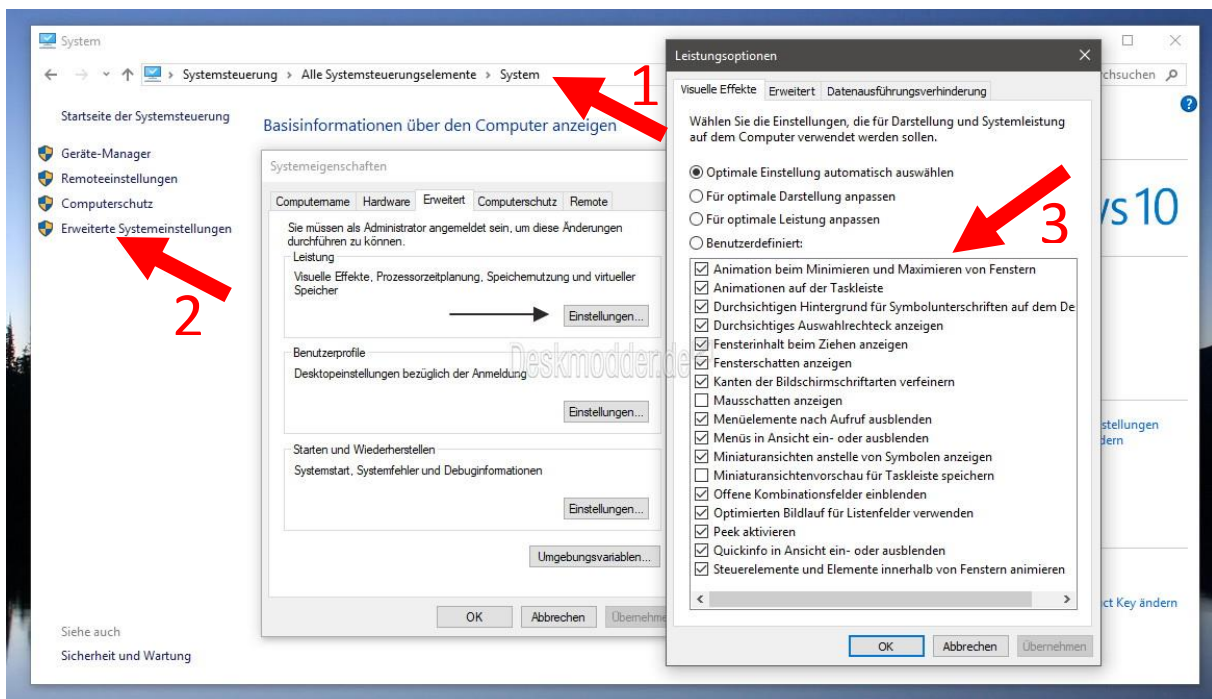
System

Systemsteuerung › Alle Systemsteuerungselemente › System

chsuchen

Startseite der Systemsteuerung

Geräte-Manager

Remoteeinstellungen

Computerschutz

Erweiterte Systemeinstellungen

Siehe auch

Sicherheit und Wartung

Basisinformationen über den Computer anzeigen

1

2

3

Systemeigenschaften

Computername | Hardware | Erweitert | Computerschutz | Remote

Sie müssen als Administrator angemeldet sein, um diese Änderungen durchführen zu können.

Leistung

Visuelle Effekte, Prozessorzeitplanung, Speichernutzung und virtueller Speicher

Einstellungen...

Benutzerprofile

Desktopeinstellungen bezüglich der Anmeldung

Einstellungen...

Starten und Wiederherstellen

Systemstart, Systemfehler und Debuginformationen

Einstellungen...

Umgebungsvariablen...

OK | Abbrechen | Übernehmen

Deskmodder.de

Leistungsoptionen

Visuelle Effekte | Erweitert | Datenausführungsverhinderung

Wählen Sie die Einstellungen, die für Darstellung und Systemleistung auf dem Computer verwendet werden sollen.

Optimale Einstellung automatisch auswählen

Für optimale Darstellung anpassen

Für optimale Leistung anpassen

Benutzerdefiniert:

Animation beim Minimieren und Maximieren von Fenstern

Animationen auf der Taskleiste

Durchsichtigen Hintergrund für Symbolunterschriften auf dem De

Durchsichtiges Auswahlrechteck anzeigen

Fensterinhalt beim Ziehen anzeigen

Fensterschatten anzeigen

Kanten der Bildschirmschriftarten verfeinern

Mausschatten anzeigen

Menüelemente nach Aufruf ausblenden

Menüs in Ansicht ein- oder ausblenden

Miniaturansichten anstelle von Symbolen anzeigen

Miniaturansichtenvorschau für Taskleiste speichern

Offene Kombinationsfelder einblenden

Optimierten Bildlauf für Listenfelder verwenden

Peek aktivieren

Quickinfo in Ansicht ein- oder ausblenden

Steuerelemente und Elemente innerhalb von Fenstern animieren

OK | Abbrechen | Übernehmen

ws 10

stellungen
dern

ct Key ändern